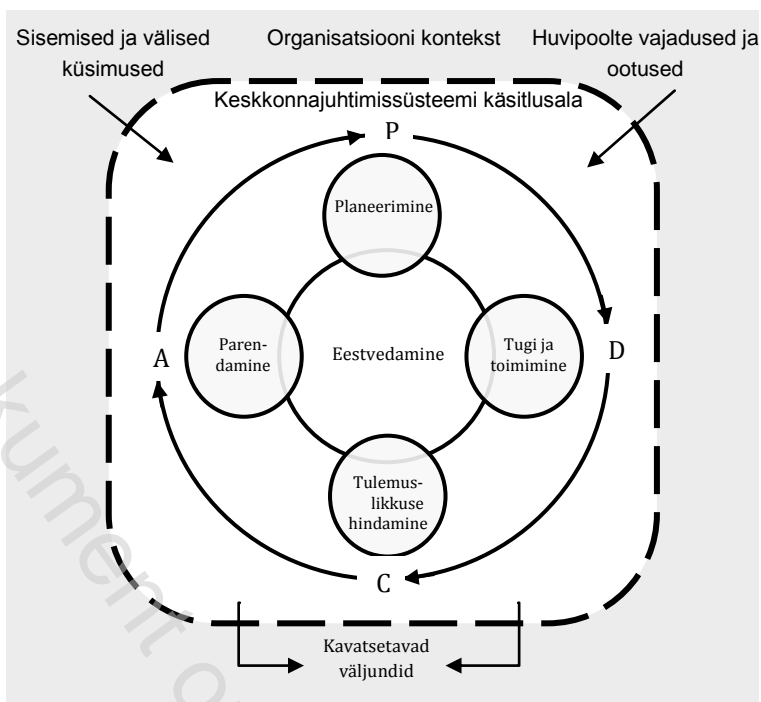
Sisemised ja välised küsimused

Organisatsiooni kontekst

Huvipoolte vajadused ja ootused

Keskkonnajuhtimissüsteemi käsitlusala

P

Planeerimine

A

Parendamine

Eestvedamine

Tugi ja toimimine

D

Tulemuslikkuse hindamine

C

Kavatsetavad väljundid

kument o